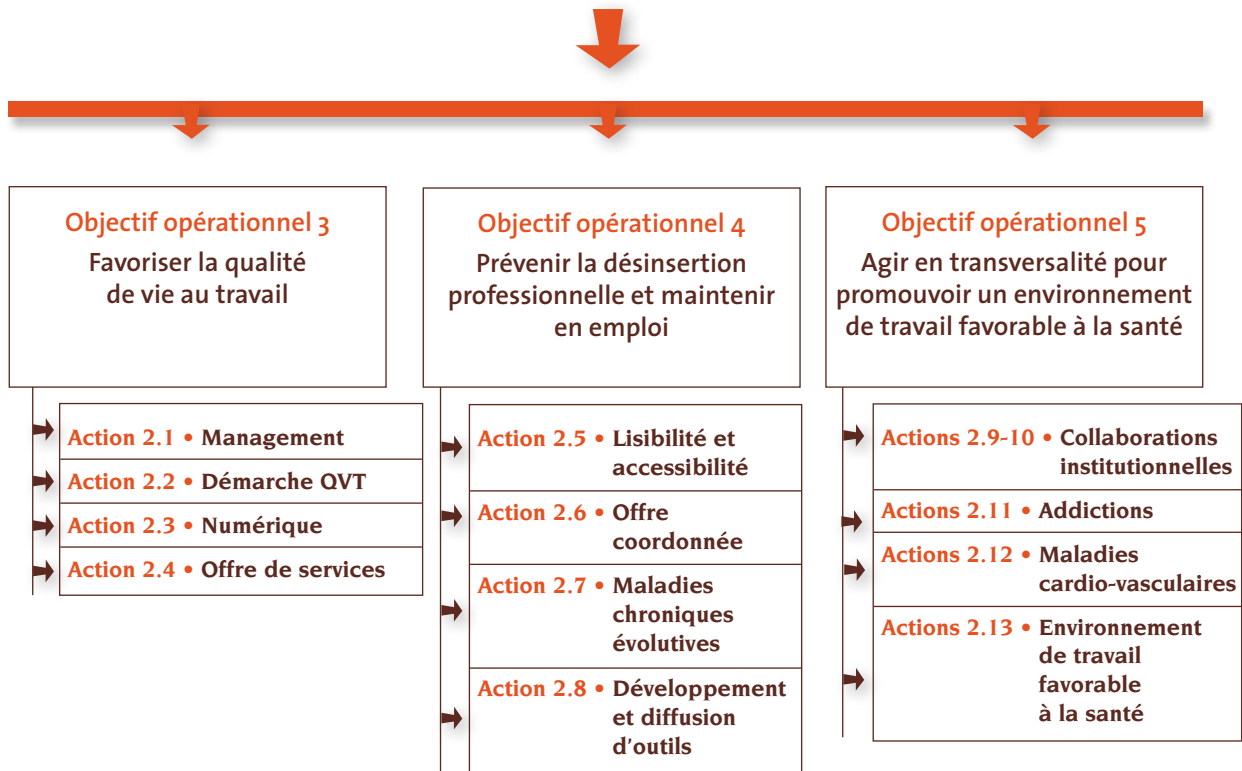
Objectif opérationnel 3
Favoriser la qualité de vie au travail

Action 2.1 • Management
Action 2.2 • Démarche QVT
Action 2.3 • Numérique
Action 2.4 • Offre de services

Objectif opérationnel 4
Prévenir la désinsertion professionnelle et maintenir en emploi

Action 2.5 • Lisibilité et accessibilité
Action 2.6 • Offre coordonnée
Action 2.7 • Maladies chroniques évolutives
Action 2.8 • Développement et diffusion d'outils

Objectif opérationnel 5
Agir en transversalité pour promouvoir un environnement de travail favorable à la santé

Actions 2.9-10 • Collaborations institutionnelles
Actions 2.11 • Addictions
Actions 2.12 • Maladies cardio-vasculaires
Actions 2.13 • Environnement de travail favorable à la santé